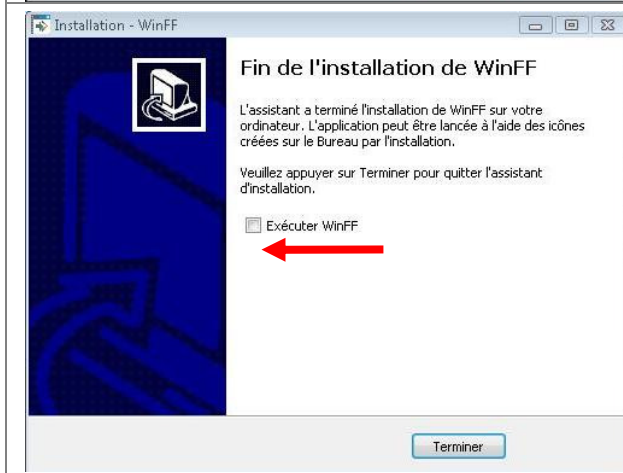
Installation - WinFF

Fin de l'installation de WinFF

L'assistant a terminé l'installation de WinFF sur votre ordinateur. L'application peut être lancée à l'aide des icônes créées sur le Bureau par l'installation.

Veuillez appuyer sur Terminer pour quitter l'assistant d'installation.

Exécuter WinFF

Terminer